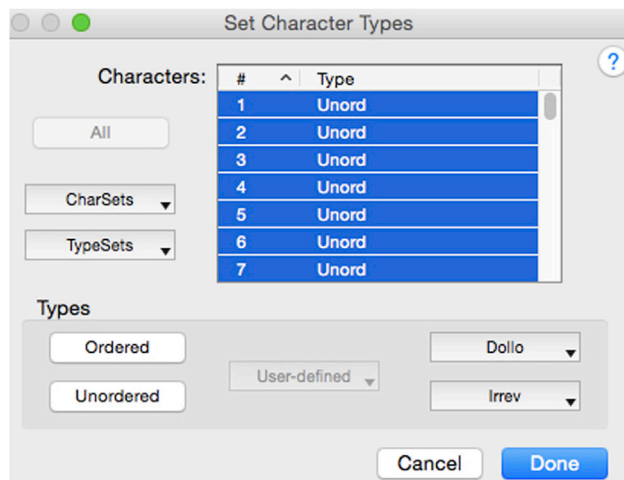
Set Character Types

?

Characters:

| # | Type |
|---|---|
| 1 | Unord |
| 2 | Unord |
| 3 | Unord |
| 4 | Unord |
| 5 | Unord |
| 6 | Unord |
| 7 | Unord |

All

CharSets

TypeSets

Types

Ordered

Unordered

User-defined

Dollo

Irrev

Cancel

Done